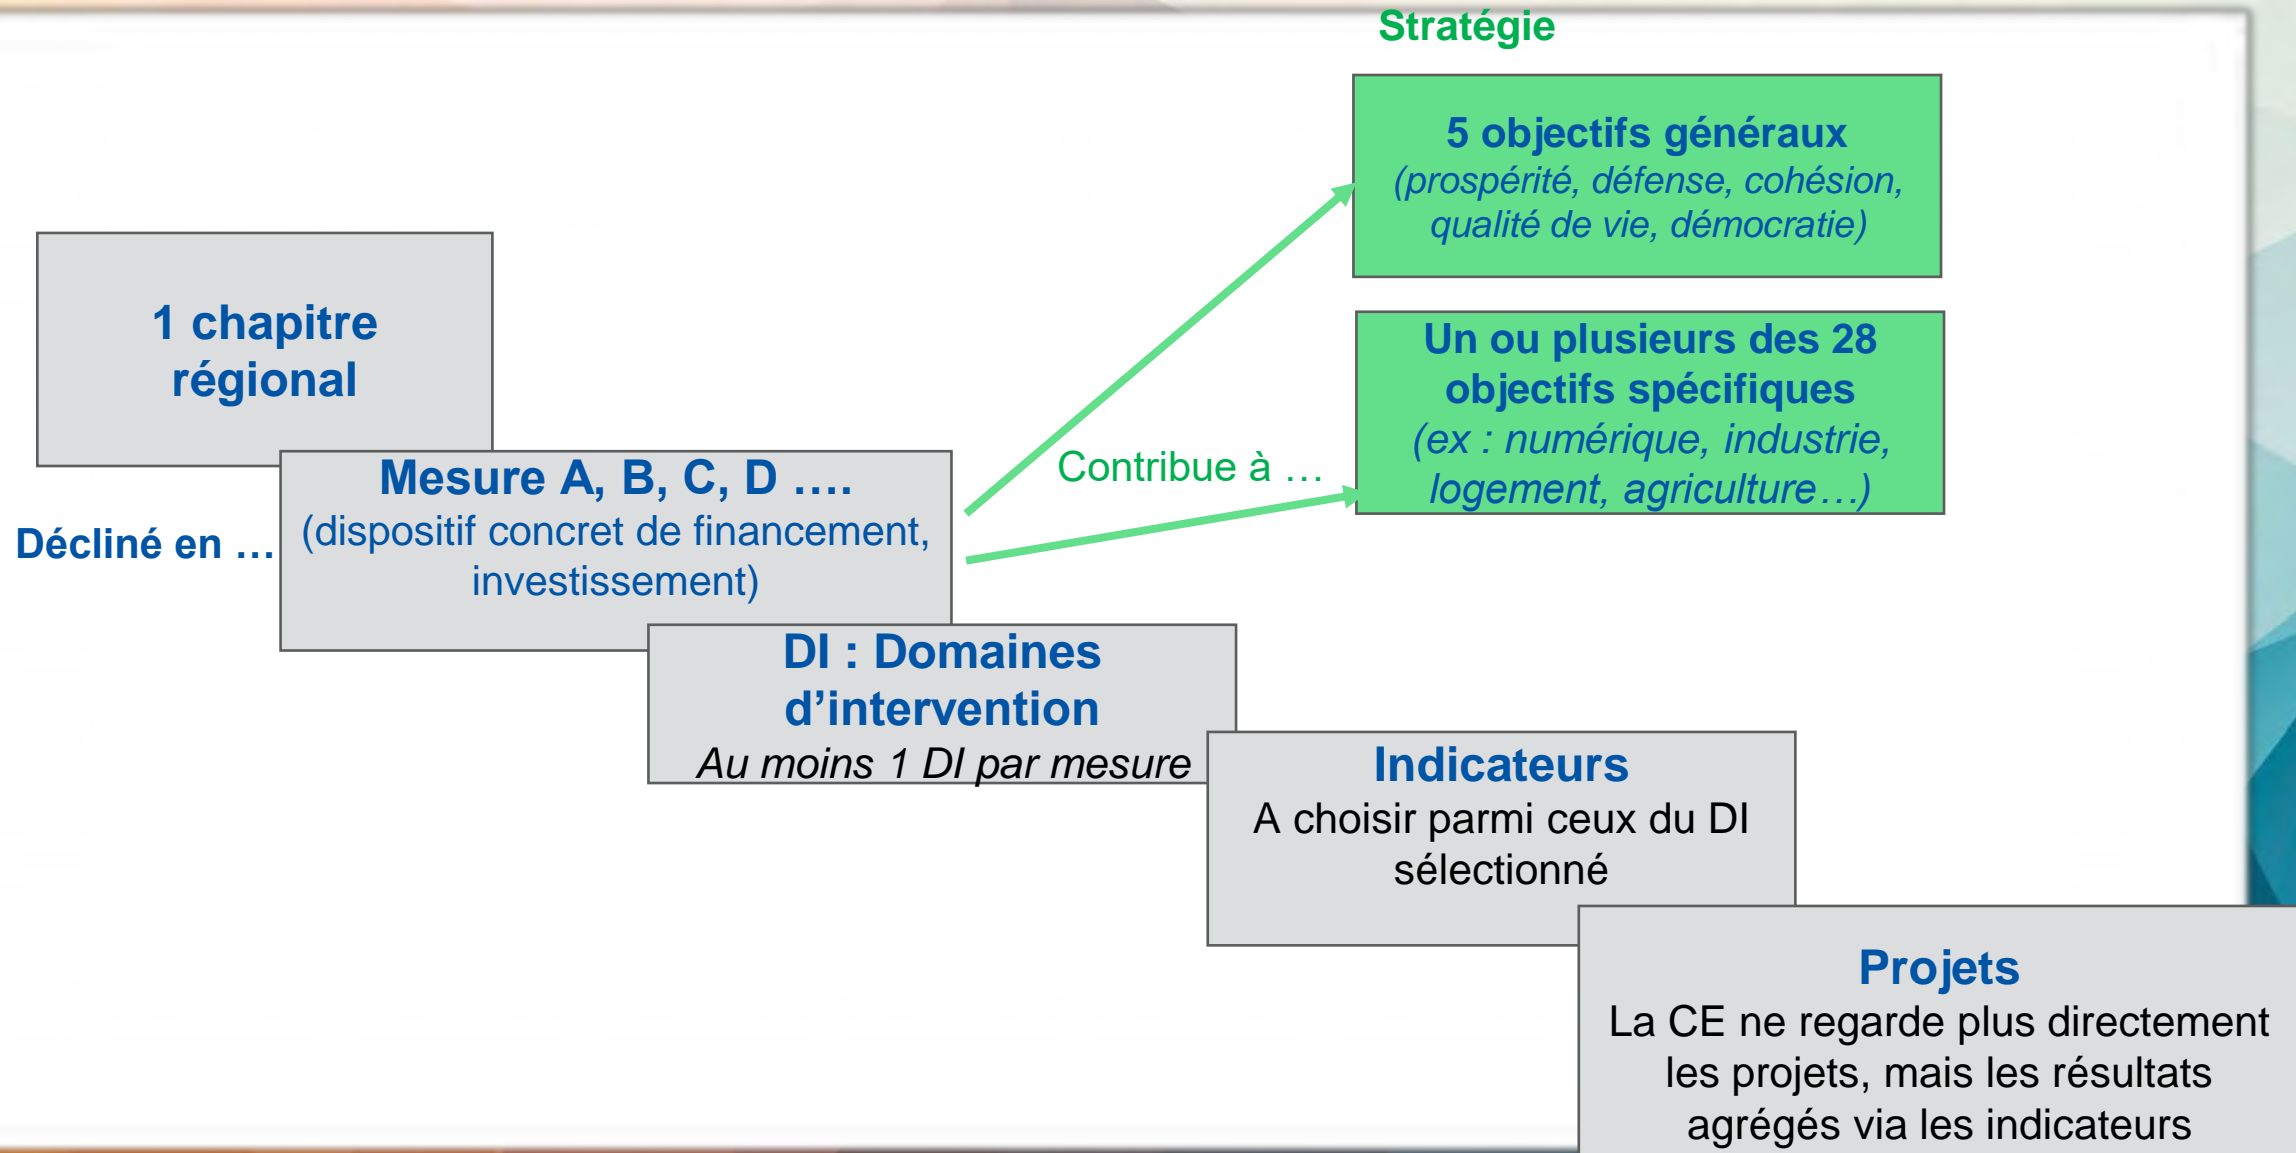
Stratégie

5 objectifs généraux
(prospérité, défense, cohésion, qualité de vie, démocratie)

Un ou plusieurs des 28 objectifs spécifiques
(ex : numérique, industrie, logement, agriculture…)

1 chapitre régional

Décliné en …

Mesure A, B, C, D ….
(dispositif concret de financement, investissement)

Contribue à …

DI : Domaines d'intervention
Au moins 1 DI par mesure

Indicateurs
A choisir parmi ceux du DI sélectionné

Projets
La CE ne regarde plus directement les projets, mais les résultats agrégés via les indicateurs